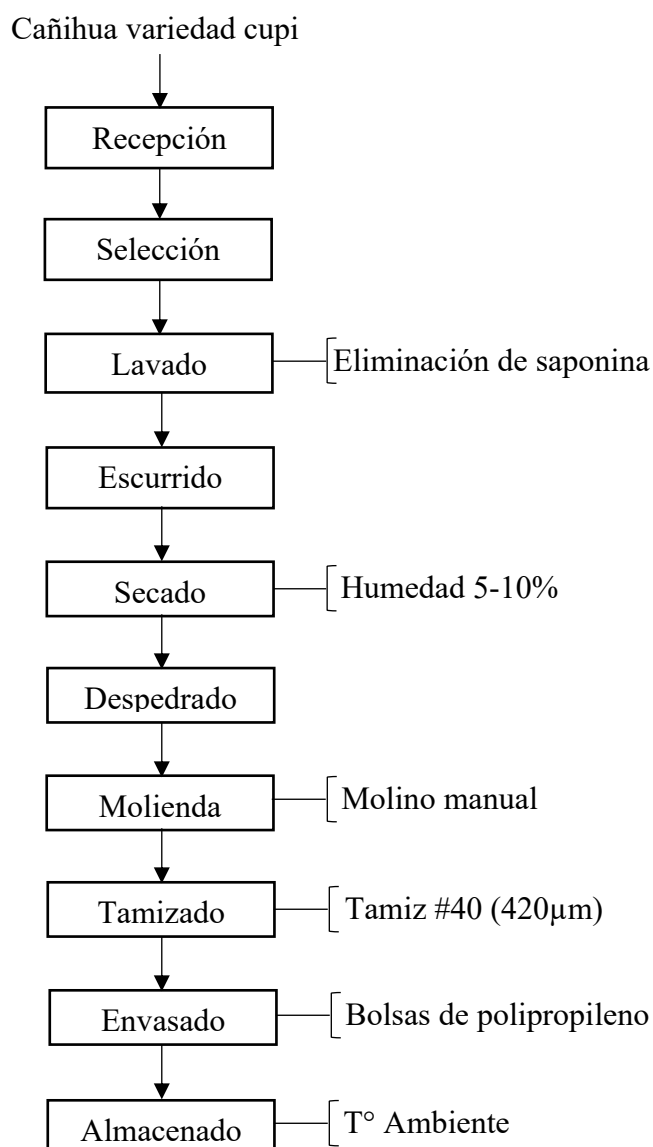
Cañihua variedad cupi

Recepción

Selección

Lavado

Eliminación de saponina

Escurrido

Secado

Humedad 5-10%

Despedrado

Molienda

Molino manual

Tamizado

Tamiz #40 (420µm)

Envasado

Bolsas de polipropileno

Almacenado

T° Ambiente